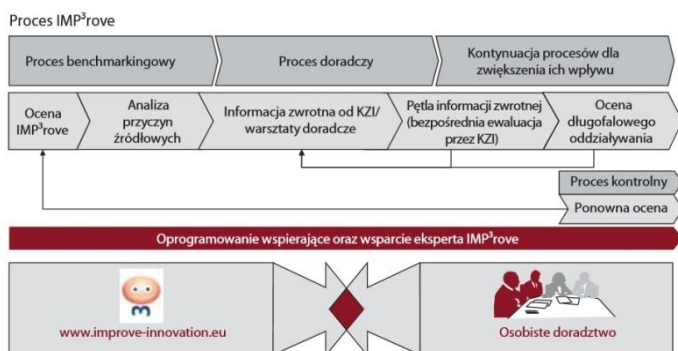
Proces IMP³rove

Proces benchmarkingowy

Proces doradczy

Kontynuacja procesów dla zwiększenia ich wpływu

Ocena IMP³rove

Analiza przyczyn źródłowych

Informacja zwrotna od KZI/ warsztaty doradcze

Pętla informacji zwrotnej (bezpośrednia ewaluacja przez KZI)

Ocena długofalowego oddziaływania

Proces kontrolny

Ponowna ocena

Oprogramowanie wspierające oraz wsparcie eksperta IMP³rove

www.improve-innovation.eu

Osobiste doradztwo